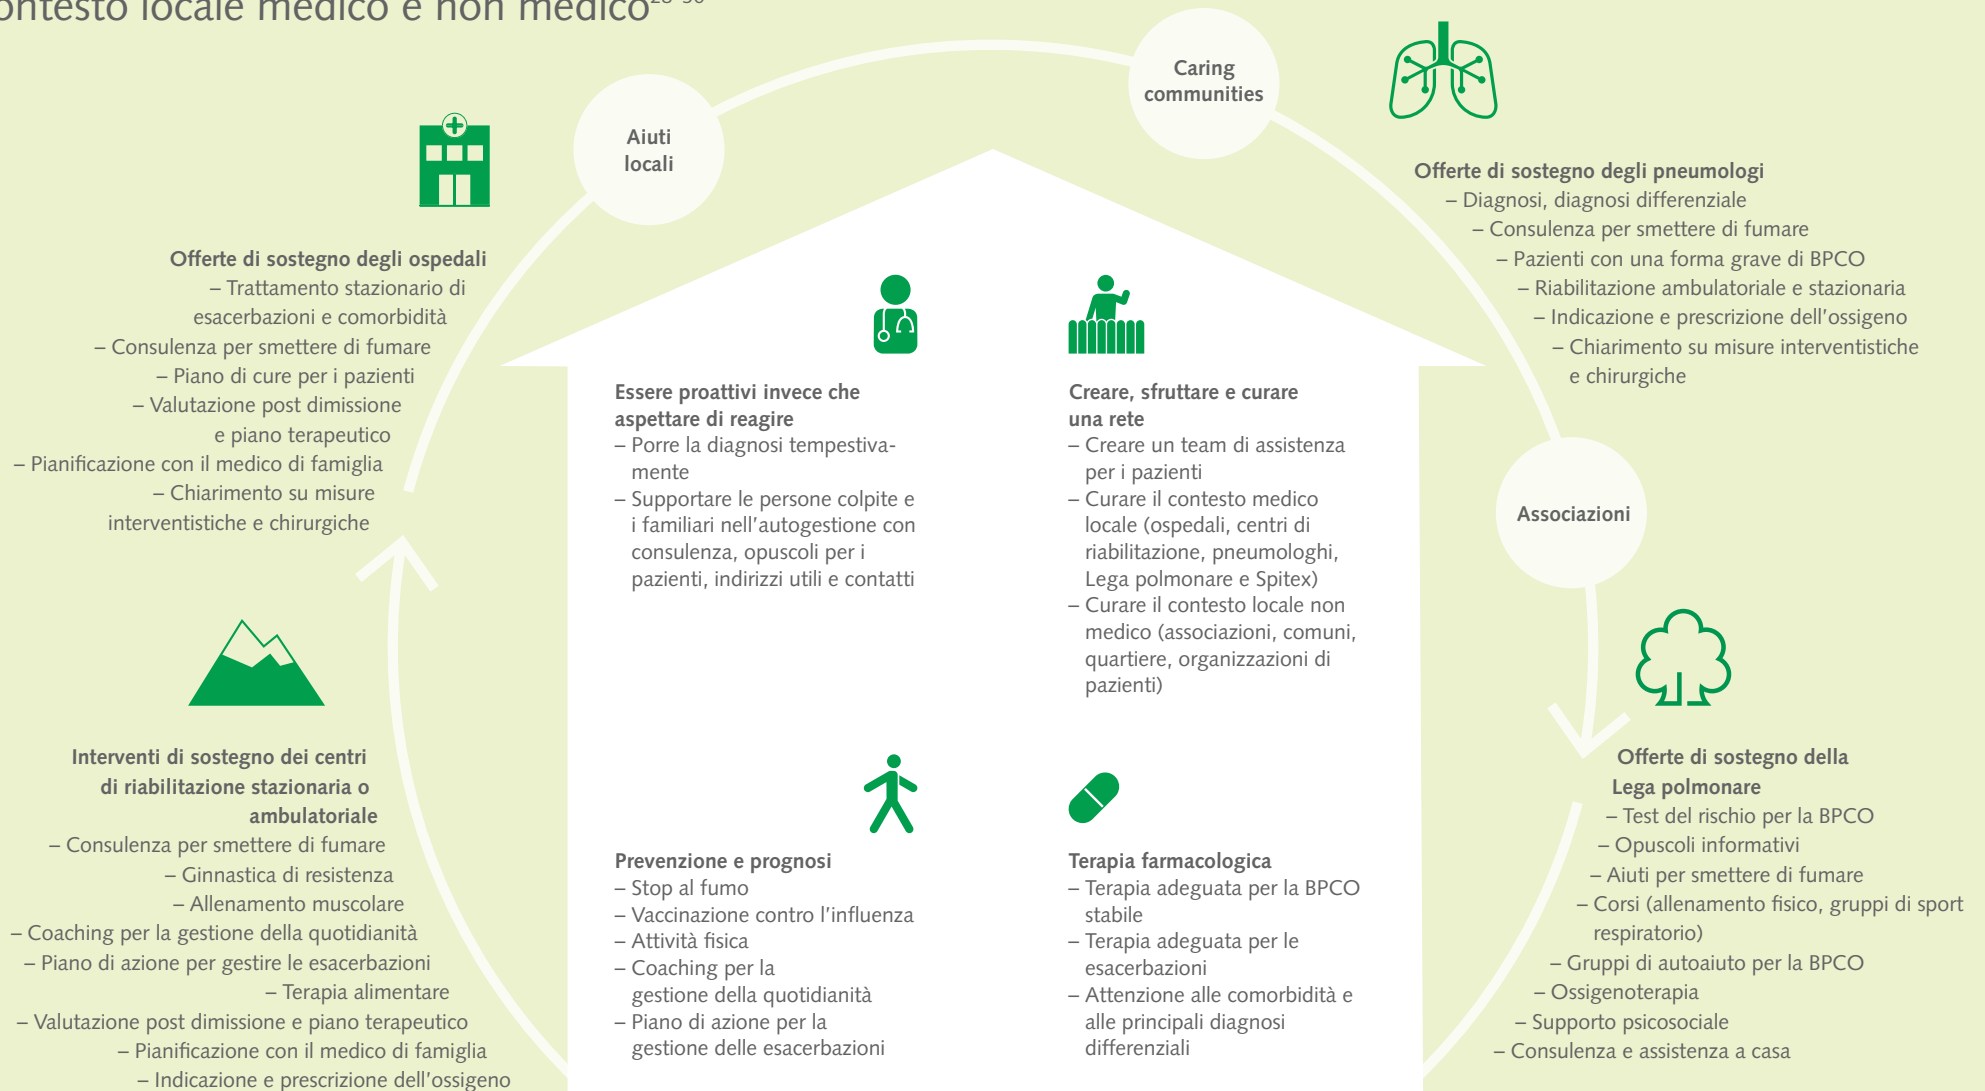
ontesto locale medico e non medico$^{28-30}$

Aiuti locali

Caring communities

Offerte di sostegno degli pneumologi
– Diagnosi, diagnosi differenziale
– Consulenza per smettere di fumare
– Pazienti con una forma grave di BPCO
– Riabilitazione ambulatoriale e stazionaria
– Indicazione e prescrizione dell'ossigeno
– Chiarimento su misure interventistiche e chirurgiche

Offerte di sostegno degli ospedali
– Trattamento stazionario di esacerbazioni e comorbidità
– Consulenza per smettere di fumare
– Piano di cure per i pazienti
– Valutazione post dimissione e piano terapeutico
– Pianificazione con il medico di famiglia
– Chiarimento su misure interventistiche e chirurgiche

Essere proattivi invece che aspettare di reagire
– Porre la diagnosi tempestivamente
– Supportare le persone colpite e i familiari nell'autogestione con consulenza, opuscoli per i pazienti, indirizzi utili e contatti

Creare, sfruttare e curare una rete
– Creare un team di assistenza per i pazienti
– Curare il contesto medico locale (ospedali, centri di riabilitazione, pneumologhi, Lega polmonare e Spitex)
– Curare il contesto locale non medico (associazioni, comuni, quartiere, organizzazioni di pazienti)

Associazioni

Interventi di sostegno dei centri di riabilitazione stazionaria o ambulatoriale
– Consulenza per smettere di fumare
– Ginnastica di resistenza
– Allenamento muscolare
– Coaching per la gestione della quotidianità
– Piano di azione per gestire le esacerbazioni
– Terapia alimentare
– Valutazione post dimissione e piano terapeutico
– Pianificazione con il medico di famiglia
– Indicazione e prescrizione dell'ossigeno

Prevenzione e prognosi
– Stop al fumo
– Vaccinazione contro l'influenza
– Attività fisica
– Coaching per la gestione della quotidianità
– Piano di azione per la gestione delle esacerbazioni

Terapia farmacologica
– Terapia adeguata per la BPCO stabile
– Terapia adeguata per le esacerbazioni
– Attenzione alle comorbidità e alle principali diagnosi differenziali

Offerte di sostegno della Lega polmonare
– Test del rischio per la BPCO
– Opuscoli informativi
– Aiuti per smettere di fumare
– Corsi (allenamento fisico, gruppi di sport respiratorio)
– Gruppi di autoaiuto per la BPCO
– Ossigenoterapia
– Supporto psicosociale
– Consulenza e assistenza a casa